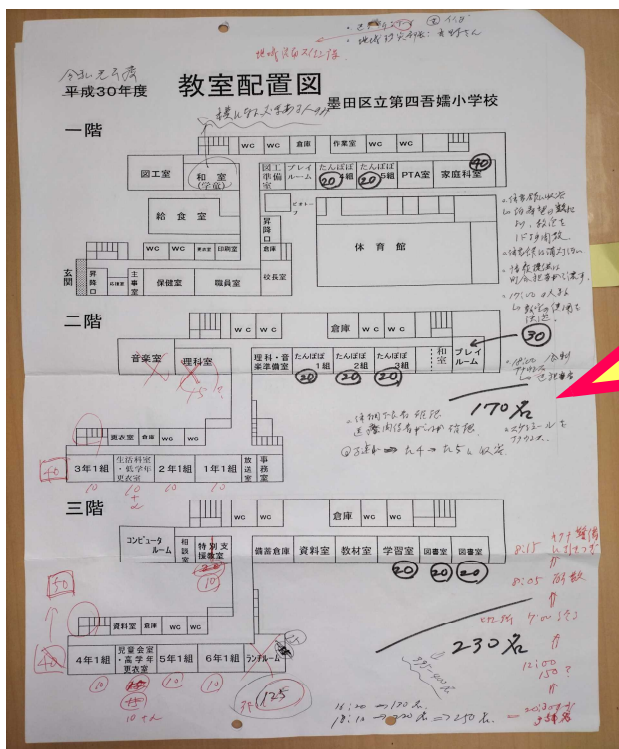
今ないそうです
平成30年度 教室配置図
墨田区立第四吾嬬小学校

一階

図工室
和室 (学童)
WC WC 倉庫 作業室 WC WC
図工準備室 プレイルーム たんぽぽ4組 たんぽぽ5組 PTA室 家庭科室
20 20 40
給食室
昇降口
WC WC 放送室 印刷室
倉庫
体育館
玄関 昇降口 応接室 主事室 保健室 職員室 校長室

二階

WC WC 倉庫 WC WC
音楽室 理科室
理科・音楽準備室 たんぽぽ1組 たんぽぽ2組 たんぽぽ3組 和室 プレイルーム
20 20 20 30
170名
更衣室 倉庫 WC WC
3年1組 生活科室・低学年更衣室 2年1組 1年1組 放送室 事務室

三階

WC WC 倉庫 WC WC
コンピュータルーム 相談室 特別支援教室
備蓄倉庫 資料室 教材室 学習室 図書室 図書室
10 20 20 20
資料室 倉庫 WC WC
4年1組 児童会室・高学年更衣室 5年1組 6年1組 ランチルーム
10 10 10 125
230名
50
40
10まん
8:15
8:05
7:00
12:00
150
12:20 → 170名
12:10 → 200名 → 250名